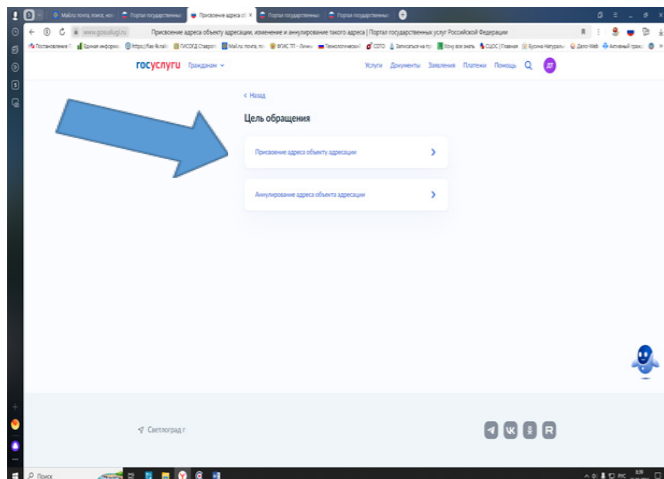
Mail.ru почта, поиск, нов | Портал государственных | Присвоение адреса об | Портал государственных | Портал государственных

www.gosuslugi.ru Присвоение адреса объекту адресации, изменение и аннулирование такого адреса | Портал государственных услуг Российской Федерации

госуслуги Гражданам

Услуги Документы Заявления Платежи Помощь

< Назад

Цель обращения

Присвоение адреса объекту адресации

Аннулирование адреса объекта адресации

Светлоград г

Поиск